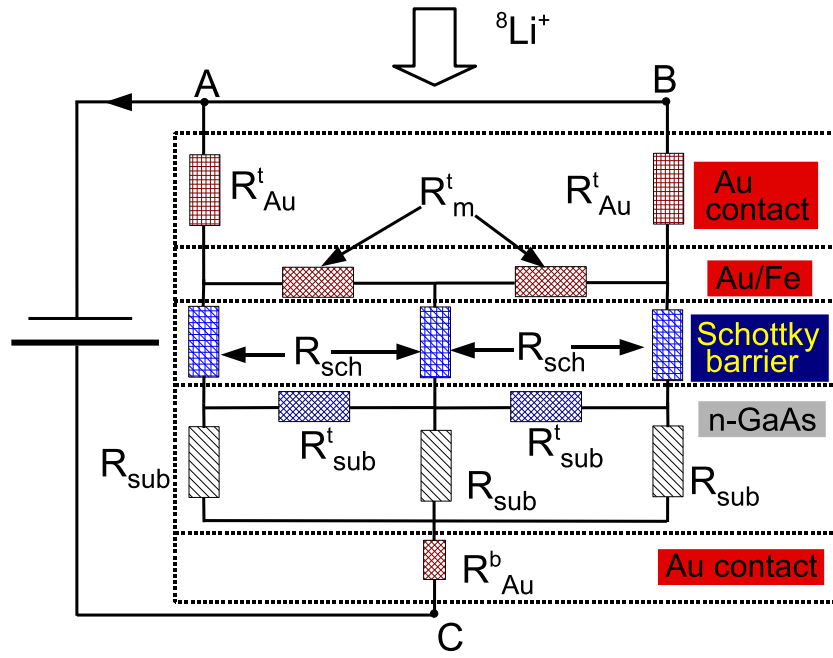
$^{8}Li^{+}$

A

B

$R^{t}_{Au}$

$R^{t}_{m}$

$R^{t}_{Au}$

Au contact

Au/Fe

$R_{sch}$

$R_{sch}$

Schottky barrier

n-GaAs

$R_{sub}$

$R^{t}_{sub}$

$R^{t}_{sub}$

$R_{sub}$

$R_{sub}$

$R^{b}_{Au}$

Au contact

C